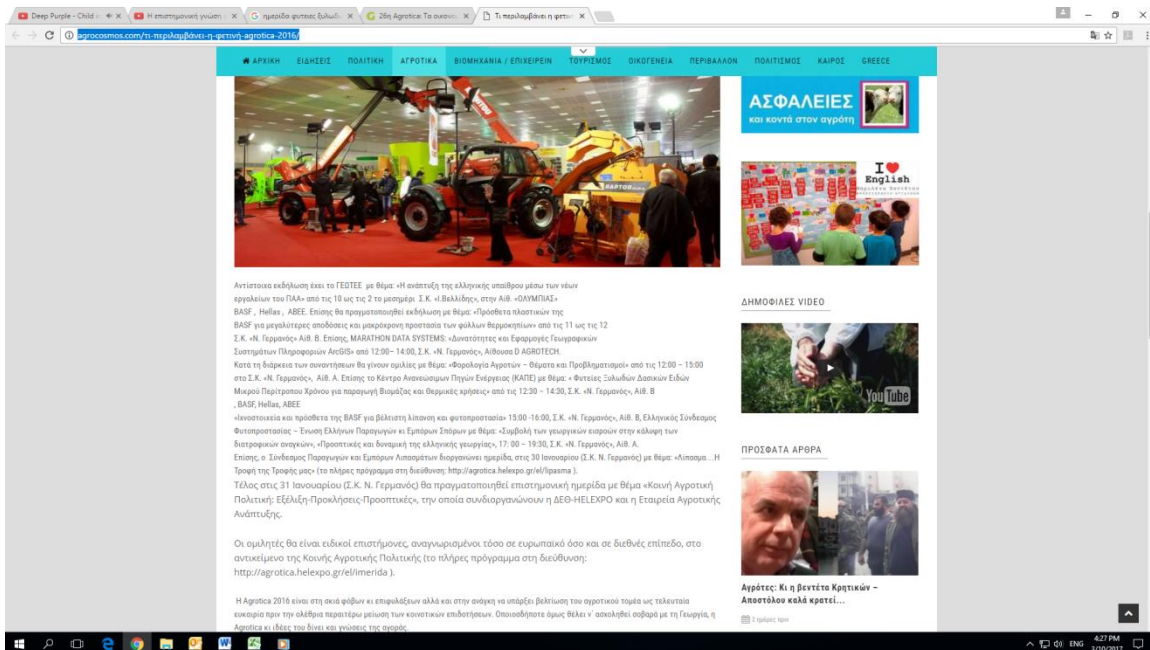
Deep Purple - Child i × | Η επιστημονική γνώση × | ημερίδα φυτείες ξυλωδ × | 26η Agrotica: Τα οικονο × | Τι περιλαμβάνει η φετιν ×

agrocosmos.com/τι-περιλαμβάνει-η-φετινή-agrotica-2016/

ΑΡΧΙΚΗ ΕΙΔΗΣΕΙΣ ΠΟΛΙΤΙΚΗ ΑΓΡΟΤΙΚΑ ΒΙΟΜΗΧΑΝΙΑ / ΕΠΙΧΕΙΡΕΙΝ ΤΟΥΡΙΣΜΟΣ ΟΙΚΟΓΕΝΕΙΑ ΠΕΡΙΒΑΛΛΟΝ ΠΟΛΙΤΙΣΜΟΣ ΚΑΙΡΟΣ GREECE

ΑΣΦΑΛΕΙΕΣ
και κοντά στον αγρότη

I English

Αντίστοιχα εκδήλωση έχει το ΓΕΩΤΕΕ με θέμα: «Η ανάπτυξη της ελληνικής υπαίθρου μέσω των νέων εργαλείων του ΠΑΑ» από τις 10 ως τις 2 το μεσημέρι Σ.Κ. «Ι.Βελλίδης», στην Αίθ. «ΟΛΥΜΠΙΑΣ» BASF , Hellas , ABEE. Επίσης θα πραγματοποιηθεί εκδήλωση με θέμα: «Πρόσθετα πλαστικών της BASF για μεγαλύτερες αποδόσεις και μακρόχρονη προστασία των φύλλων θερμοκηπίων» από τις 11 ως τις 12 Σ.Κ. «Ν. Γερμανός» Αίθ. Β. Επίσης, MARATHON DATA SYSTEMS: «Δυνατότητες και Εφαρμογές Γεωγραφικών Συστημάτων Πληροφοριών ArcGIS» από 12:00– 14:00, Σ.Κ. «Ν. Γερμανός», Αίθουσα D AGROTECH.
Κατά τη διάρκεια των συναντήσεων θα γίνουν ομιλίες με θέμα: «Φορολογία Αγροτών – Θέματα και Προβληματισμοί» από τις 12:00 – 15:00 στο Σ.Κ. «Ν. Γερμανός», Αίθ. Α. Επίσης το Κέντρο Ανανεώσιμων Πηγών Ενέργειας (ΚΑΠΕ) με θέμα: « Φυτείες Ξυλωδών Δασικών Ειδών Μικρού Περίτροπου Χρόνου για παραγωγή Βιομάζας και θερμικές χρήσεις» από τις 12:30 – 14:30, Σ.Κ. «Ν. Γερμανός», Αίθ. Β , BASF, Hellas, ABEE
«Ιννοστοιχεία και πρόσθετα της BASF για βέλτιστη λίπανση και φυτοπροστασία» 15:00 -16:00, Σ.Κ. «Ν. Γερμανός», Αίθ. Β, Ελληνικός Σύνδεσμος Φυτοπροστασίας – Ένωση Ελλήνων Παραγωγών κι Εμπόρων Σπόρων με θέμα: «Συμβολή των γεωργικών εισροών στην κάλυψη των διατροφικών αναγκών», «Προοπτικές και δυναμική της ελληνικής γεωργίας», 17:00 – 19:30, Σ.Κ. «Ν. Γερμανός», Αίθ. Α.
Επίσης, ο Σύνδεσμος Παραγωγών και Εμπόρων Λιπασμάτων διοργανώνει ημερίδα, στις 30 Ιανουαρίου (Σ.Κ. Ν. Γερμανός) με θέμα: «Λίπασμα…Η Τροφή της Τροφής μας» (το πλήρες πρόγραμμα στη διεύθυνση: http://agrotica.helexpo.gr/el/lipasma ).
Τέλος στις 31 Ιανουαρίου (Σ.Κ. Ν. Γερμανός) θα πραγματοποιηθεί επιστημονική ημερίδα με θέμα «Κοινή Αγροτική Πολιτική: Εξέλιξη-Προκλήσεις-Προοπτικές», την οποία συνδιοργανώνουν η ΔΕΘ-HELEXPO και η Εταιρεία Αγροτικής Ανάπτυξης.

Οι ομιλητές θα είναι ειδικοί επιστήμονες, αναγνωρισμένοι τόσο σε ευρωπαϊκό όσο και σε διεθνές επίπεδο, στο αντικείμενο της Κοινής Αγροτικής Πολιτικής (το πλήρες πρόγραμμα στη διεύθυνση: http://agrotica.helexpo.gr/el/imerida ).

Η Agrotica 2016 είναι στη σκιά φόβων κι επιφυλάξεων αλλά και στην ανάγκη να υπάρξει βελτίωση του αγροτικού τομέα ως τελευταία ευκαιρία πριν την ολέθρια περαιτέρω μείωση των κοινοτικών επιδοτήσεων. Οποιοσδήποτε όμως θέλει ν' ασχοληθεί σοβαρά με τη Γεωργία, η Agrotica κι ιδέες του δίνει και γνώσεις της αγοράς.

ΔΗΜΟΦΙΛΕΣ VIDEO

YouTube

ΠΡΟΣΦΑΤΑ ΑΡΘΡΑ

Αγρότες: Κι η βεντέτα Κρητικών – Αποστόλου καλά κρατεί…

2 ημέρες πριν

ENG 4:27 PM 3/10/2017